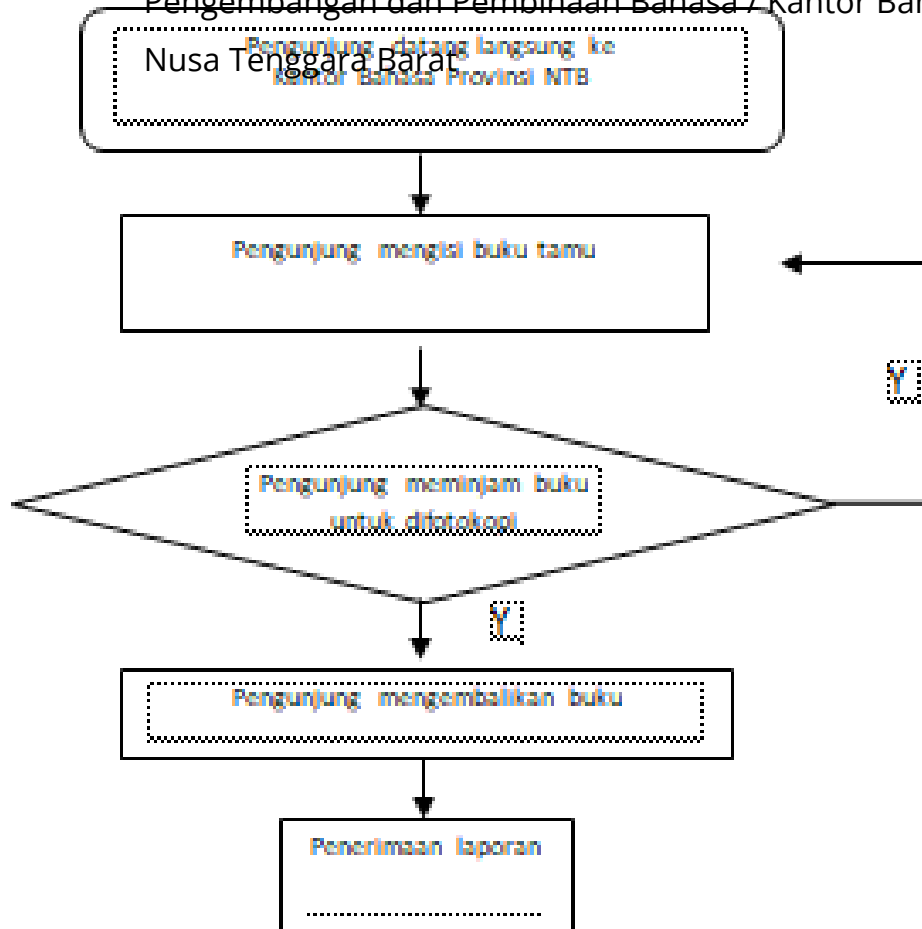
Pengembangan dan Pembinaan Bahasa / Kantor Ba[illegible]

Nusa Tenggara Barat

Pengunjung datang langsung ke Kantor Bahasa Provinsi NTB

Pengunjung mengisi buku tamu

Y

Pengunjung meminjam buku untuk difotokopi

Y

Pengunjung mengembalikan buku

Penerimaan laporan